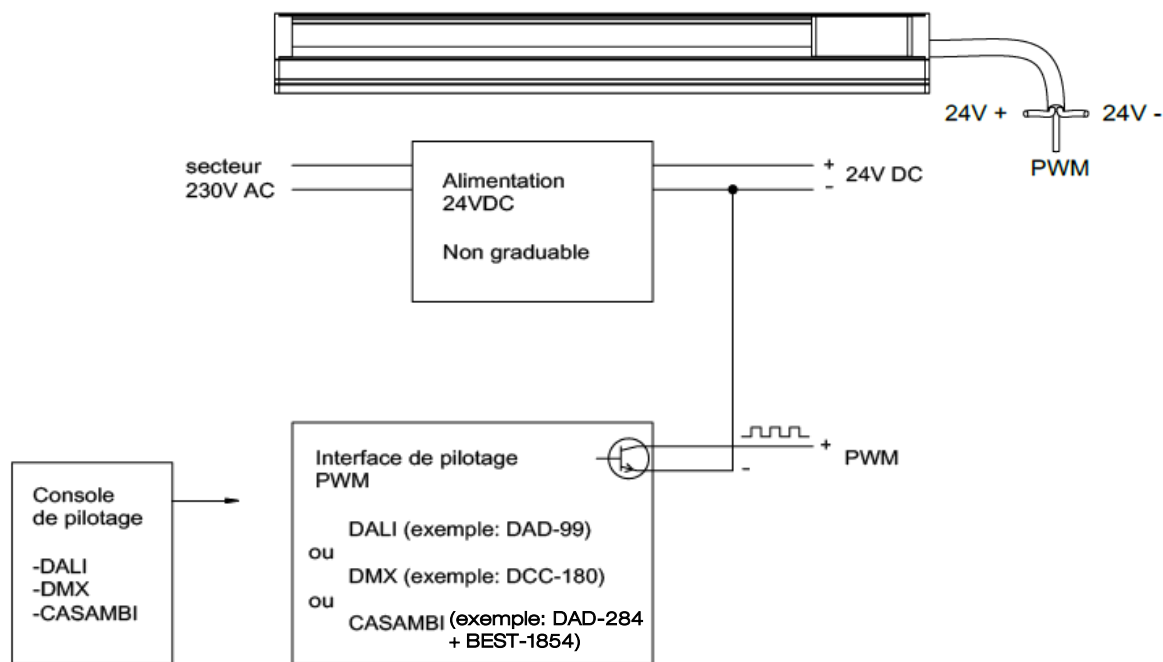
24V +
24V -
PWM

secteur
230V AC

Alimentation
24VDC

Non graduable

+
-
24V DC

Console
de pilotage

-DALI
-DMX
-CASAMBI

Interface de pilotage
PWM

DALI (exemple: DAD-99)
ou
DMX (exemple: DCC-180)
ou
CASAMBI (exemple: DAD-284
+ BEST-1854)

+
-
PWM